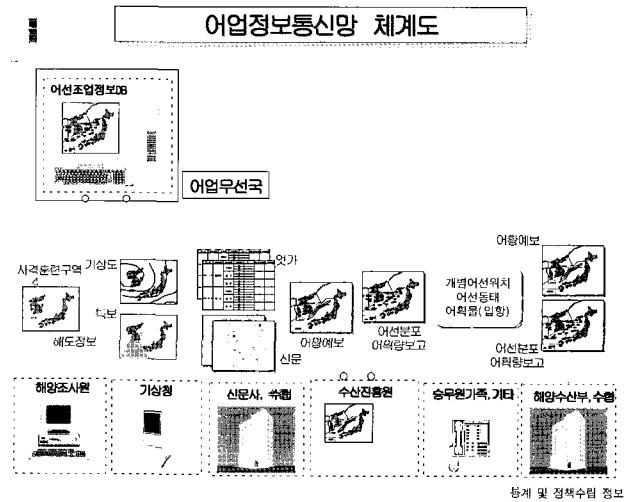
어업정보통신망 체계도

어선조업정보DB

어업무선국

사격훈련구역

기상도

어가

해도정보

속보

어항예보

어선분포
어획량보고

신문

개별어선위치
어선동태
어획물(입항)

어황예보

어선분포
어획량보고

해양조사원

기상청

신문사, 수협

수산진흥원

승무원가족, 기타

해양수산부, 수협

통계 및 정책수립 정보